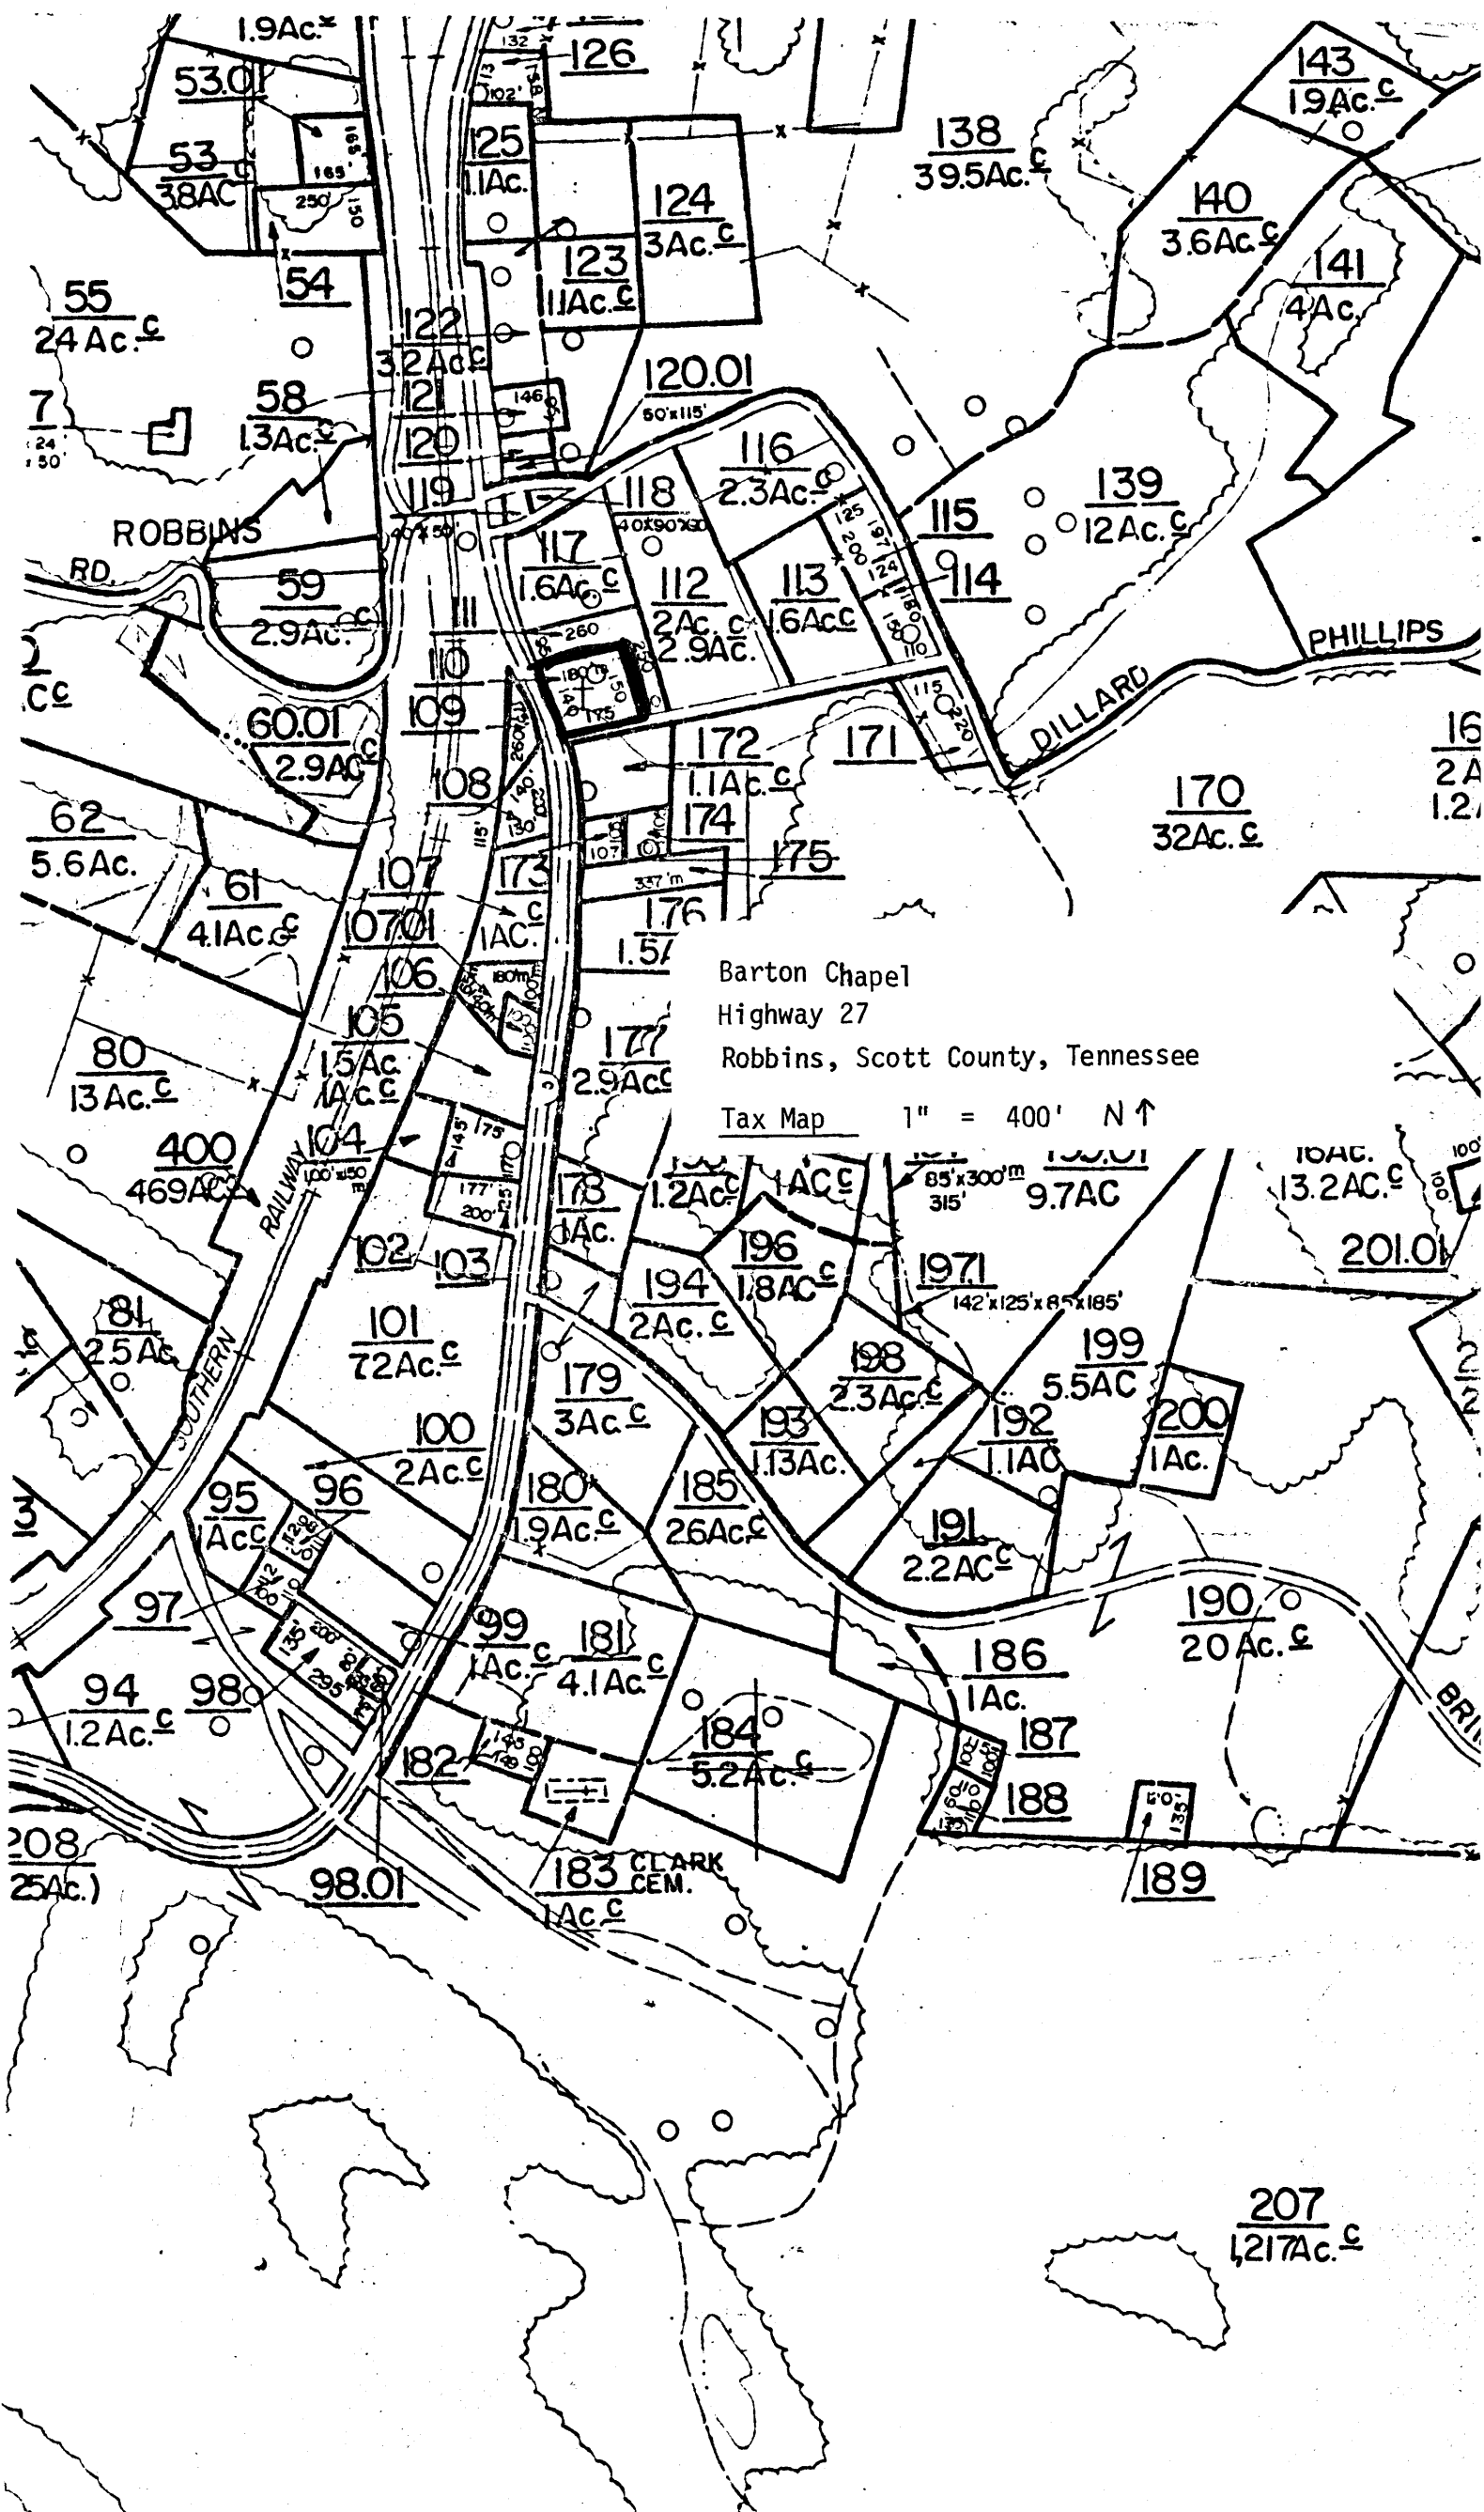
Barton Chapel
Highway 27
Robbins, Scott County, Tennessee

Tax Map 1" = 400' N ↑

1.9Ac.
126
132
53.01
125
1.1Ac.
53
3.8AC
165
250
124
3Ac.$^c$
123
1.1Ac.$^c$
54
55
24 Ac.$^c$
122
3.2Ac.$^c$
138
39.5Ac.$^c$
143
1.9Ac.$^c$
140
3.6Ac.$^c$
141
4Ac.
120.01
50'x115'
58
1.3Ac.$^c$
121
120
146
7
116
2.3Ac.$^c$
119
118
40x90x90
139
12Ac.$^c$
115
114
ROBBINS
RD.
117
1.6Ac.$^c$
112
2Ac.$^c$
2.9Ac.
113
1.6Ac.$^c$
59
2.9Ac.$^c$
111
110
260
PHILLIPS
DILLARD
109
60.01
2.9Ac.$^c$
172
1.1Ac.$^c$
171
170
32Ac.$^c$
62
5.6Ac.
108
174
175
107
107.01
173
1AC.$^c$
176
1.5A
61
4.1Ac.$^c$
106
105
1.5Ac.
1Ac.$^c$
177
2.9Ac.$^c$
80
13 Ac.$^c$
400
469Ac.
104
100'x150
178
1Ac.
1.2Ac.$^c$
1Ac.$^c$
85'x300'
315'
9.7AC
16Ac.
13.2AC.$^c$
201.01
196
1.8Ac.$^c$
197.1
142'x125'x85'x185'
102
103
194
2Ac.$^c$
81
2.5Ac.
101
72Ac.$^c$
SOUTHERN
RAILWAY
179
3Ac.$^c$
198
2.3Ac.$^c$
199
5.5AC
200
1Ac.
193
1.13Ac.
192
1.1AC
100
2Ac.$^c$
96
95
1Ac.$^c$
180
1.9Ac.$^c$
185
26Ac.$^c$
191
2.2AC$^c$
190
20 Ac.$^c$
97
99
1Ac.$^c$
181
4.1Ac.$^c$
186
1Ac.
187
188
94
1.2Ac.$^c$
98
182
184
5.2Ac.$^c$
BRI
208
25Ac.)
98.01
183
1Ac.$^c$
CLARK CEM.
189
207
1,217Ac.$^c$